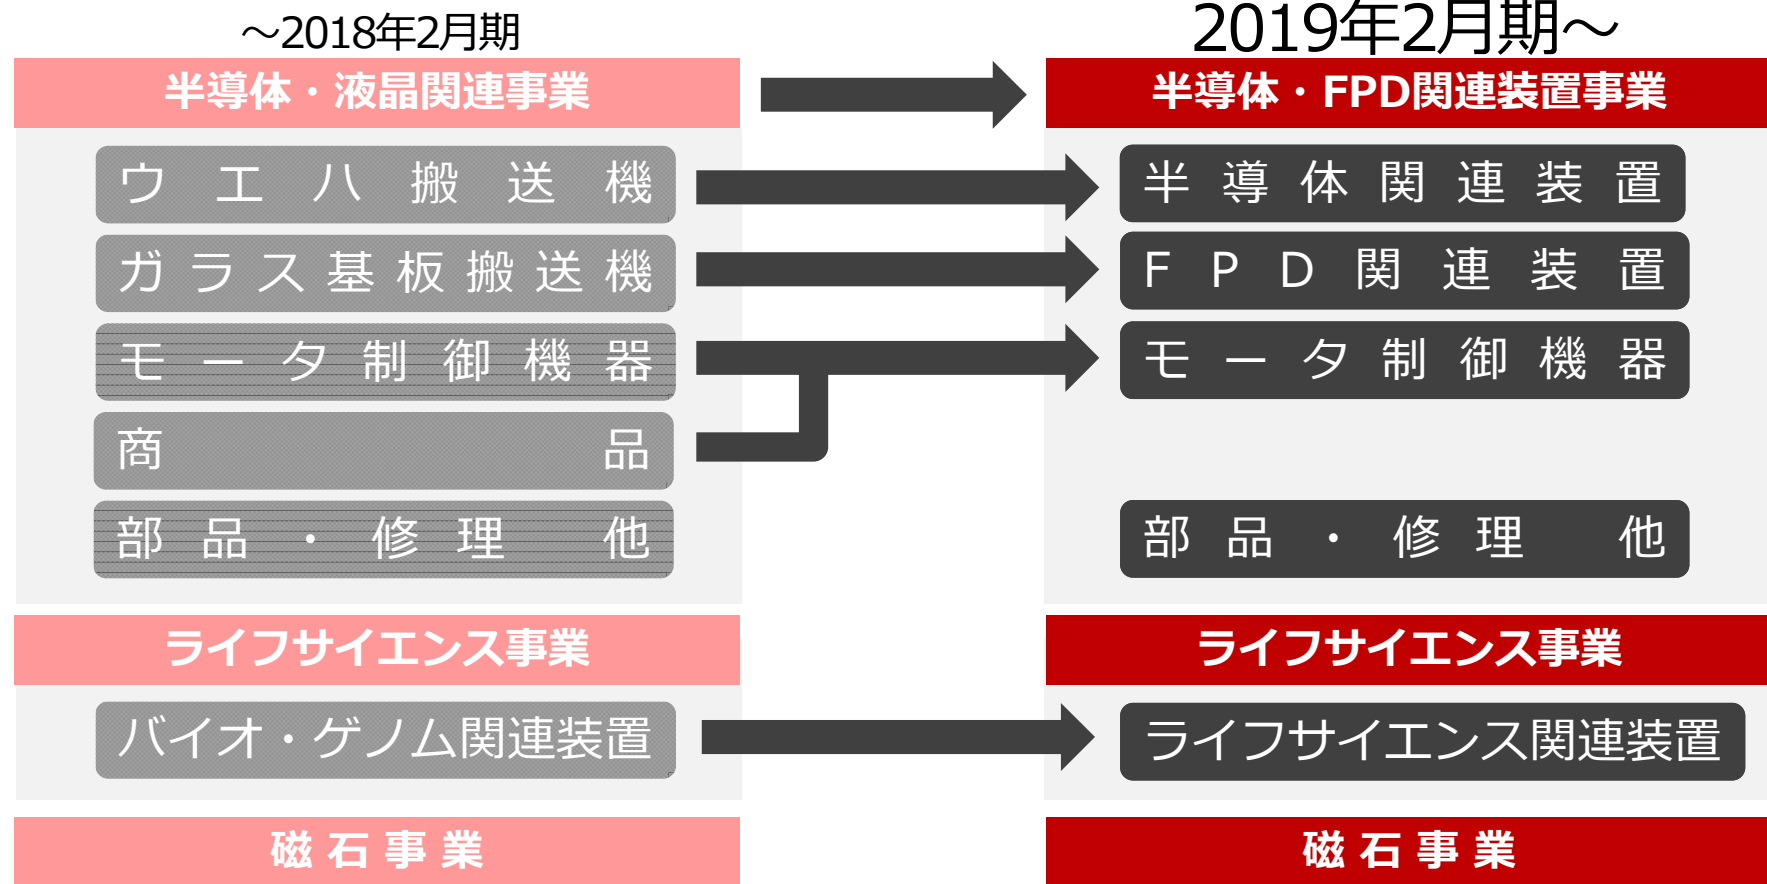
～2018年2月期

2019年2月期～

半導体・液晶関連事業

半導体・FPD関連装置事業

ウエハ搬送機

半導体関連装置

ガラス基板搬送機

FPD関連装置

モータ制御機器

モータ制御機器

商品

部品・修理他

部品・修理他

ライフサイエンス事業

ライフサイエンス事業

バイオ・ゲノム関連装置

ライフサイエンス関連装置

磁石事業

磁石事業